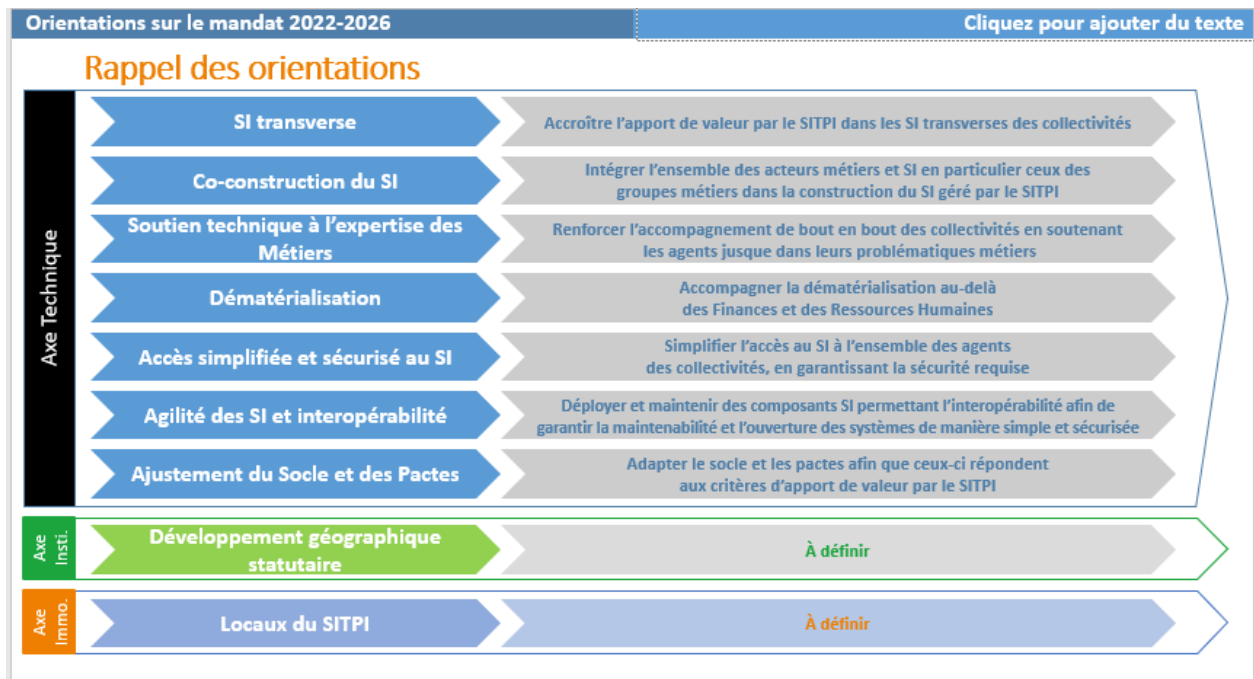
Orientations sur le mandat 2022-2026

Cliquez pour ajouter du texte

Rappel des orientations

Axe Technique

| | |
|---|---|
| SI transverse | Accroître l'apport de valeur par le SITPI dans les SI transverses des collectivités |
| Co-construction du SI | Intégrer l'ensemble des acteurs métiers et SI en particulier ceux des groupes métiers dans la construction du SI géré par le SITPI |
| Soutien technique à l'expertise des Métiers | Renforcer l'accompagnement de bout en bout des collectivités en soutenant les agents jusque dans leurs problématiques métiers |
| Dématérialisation | Accompagner la dématérialisation au-delà des Finances et des Ressources Humaines |
| Accès simplifiée et sécurisé au SI | Simplifier l'accès au SI à l'ensemble des agents des collectivités, en garantissant la sécurité requise |
| Agilité des SI et interopérabilité | Déployer et maintenir des composants SI permettant l'interopérabilité afin de garantir la maintenabilité et l'ouverture des systèmes de manière simple et sécurisée |
| Ajustement du Socle et des Pactes | Adapter le socle et les pactes afin que ceux-ci répondent aux critères d'apport de valeur par le SITPI |

Axe Insti.

| | |
|---|---|
| Développement géographique statutaire | À définir |

Axe Immo.

| | |
|---|---|
| Locaux du SITPI | À définir |